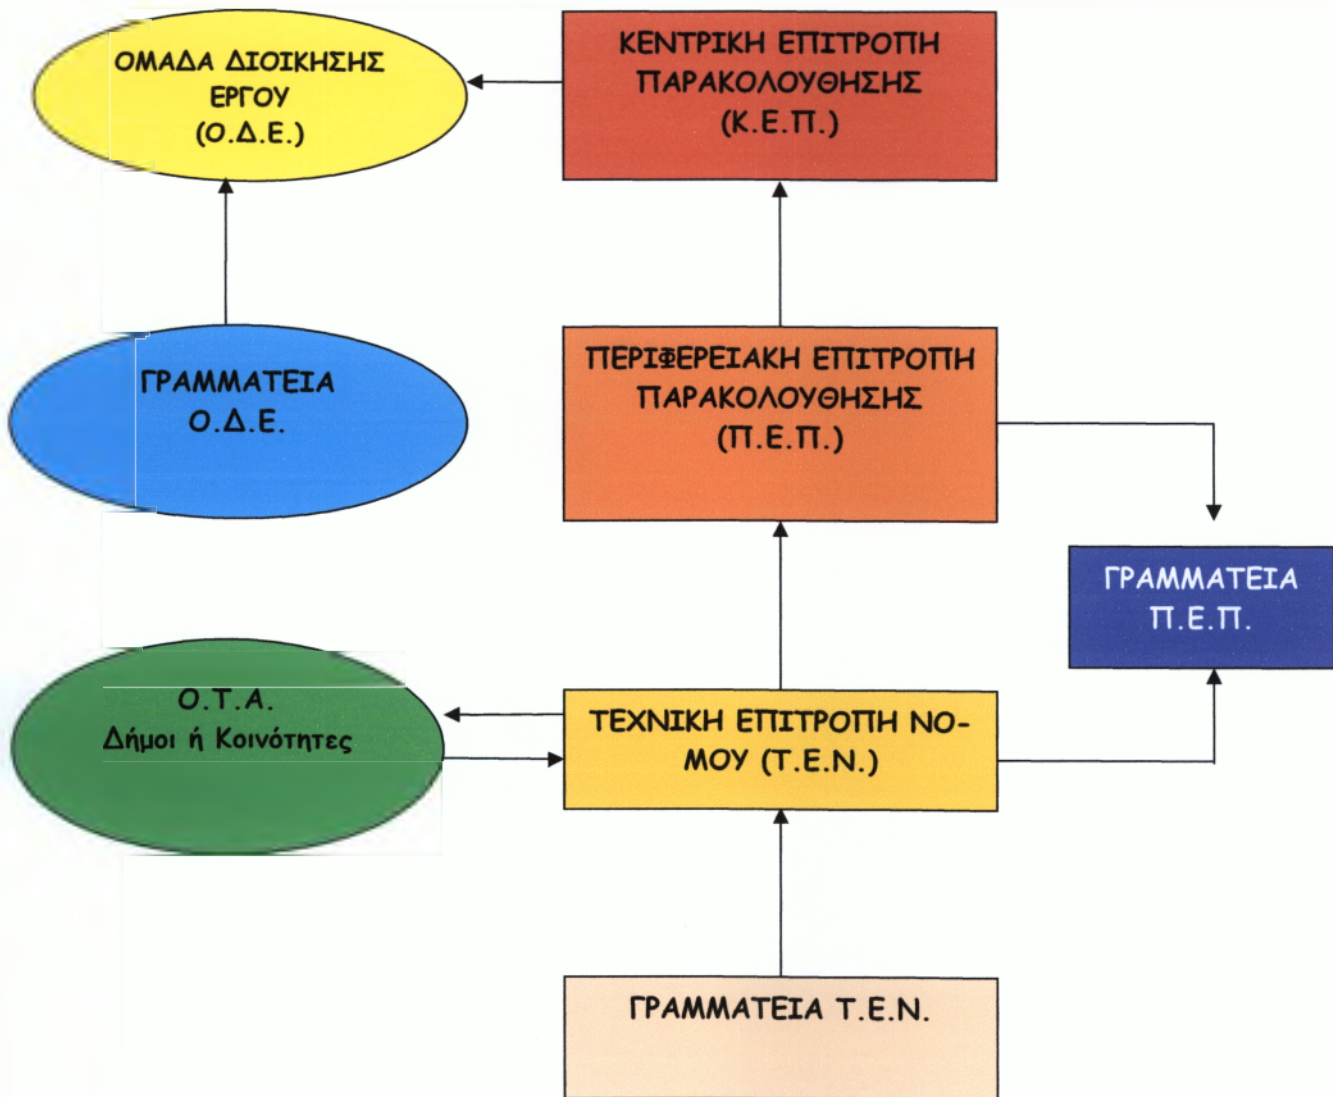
ΟΜΑΔΑ ΔΙΟΙΚΗΣΗΣ ΕΡΓΟΥ (Ο.Δ.Ε.)

ΚΕΝΤΡΙΚΗ ΕΠΙΤΡΟΠΗ ΠΑΡΑΚΟΛΟΥΘΗΣΗΣ (Κ.Ε.Π.)

ΓΡΑΜΜΑΤΕΙΑ Ο.Δ.Ε.

ΠΕΡΙΦΕΡΕΙΑΚΗ ΕΠΙΤΡΟΠΗ ΠΑΡΑΚΟΛΟΥΘΗΣΗΣ (Π.Ε.Π.)

ΓΡΑΜΜΑΤΕΙΑ Π.Ε.Π.

Ο.Τ.Α. Δήμοι ή Κοινότητες

ΤΕΧΝΙΚΗ ΕΠΙΤΡΟΠΗ ΝΟΜΟΥ (Τ.Ε.Ν.)

ΓΡΑΜΜΑΤΕΙΑ Τ.Ε.Ν.